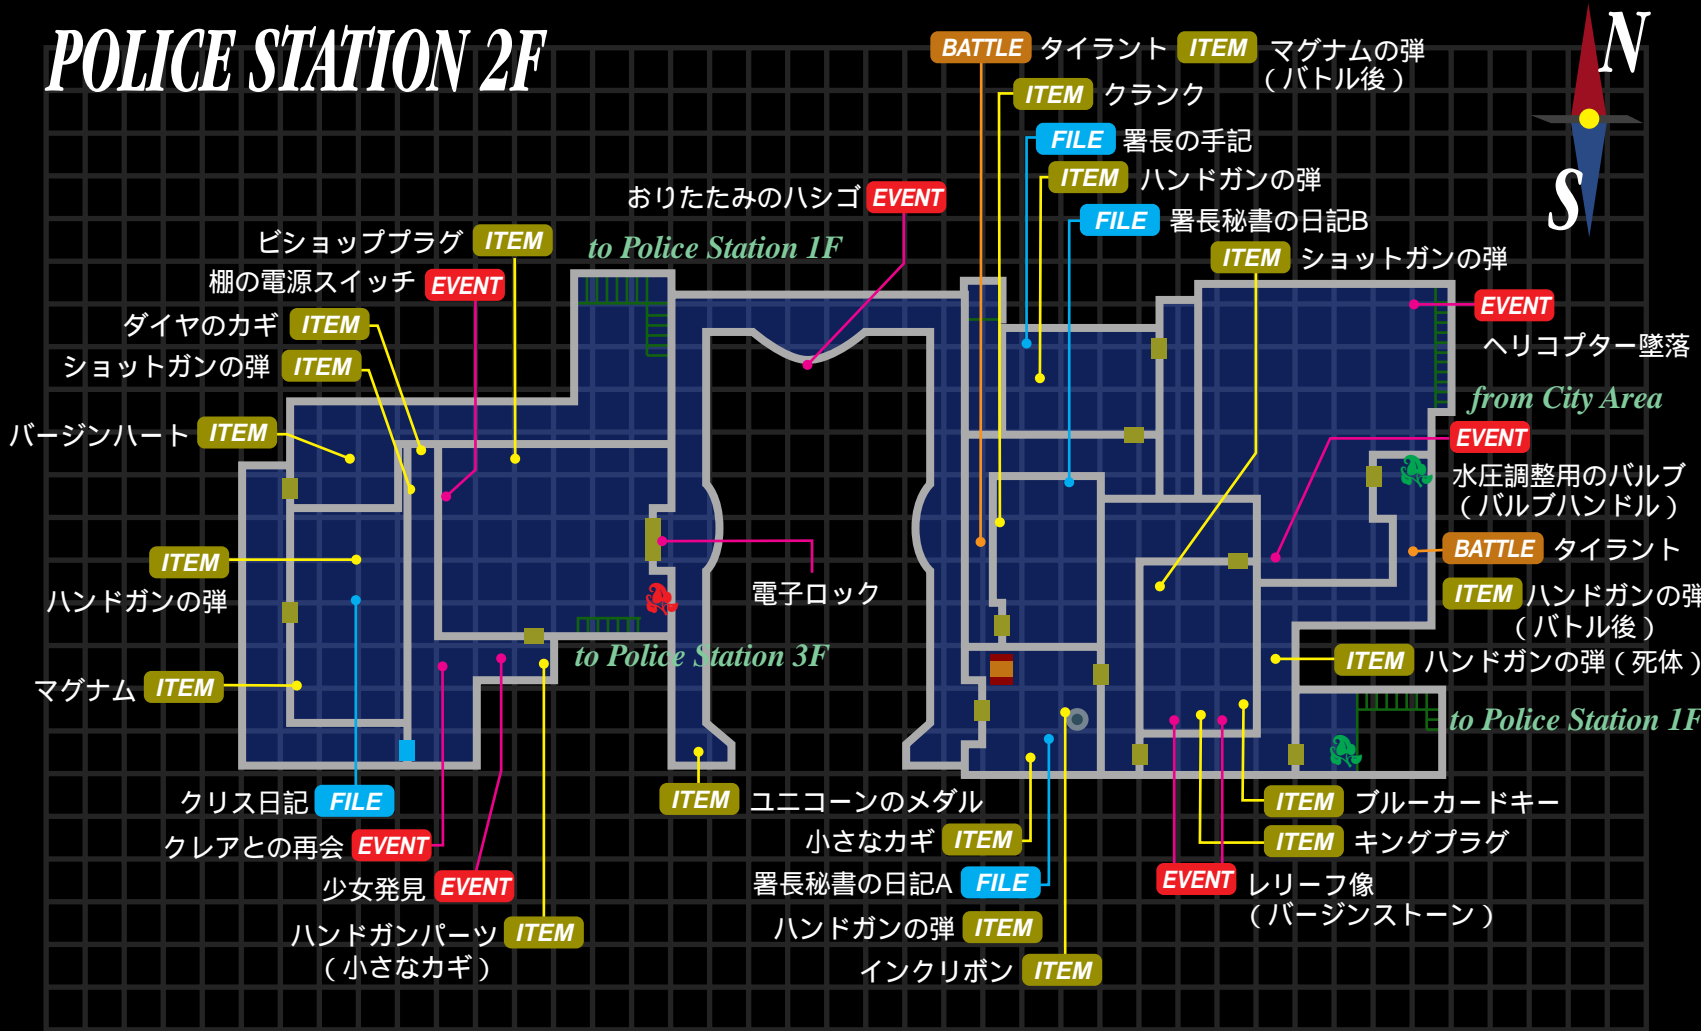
POLICE STATION 2F

BATTLE タイラント ITEM マグナムの弾（バトル後）
ITEM クランク
FILE 署長の手記
ITEM ハンドガンの弾
FILE 署長秘書の日記B
ITEM ショットガンの弾
EVENT ヘリコプター墜落
from City Area
EVENT 水圧調整用のバルブ（バルブハンドル）
BATTLE タイラント
ITEM ハンドガンの弾（バトル後）
ITEM ハンドガンの弾（死体）
to Police Station 1F
ITEM ブルーカードキー
ITEM キングプラグ
EVENT レリーフ像（バージンストーン）

N
S

おりたたみのハシゴ EVENT
to Police Station 1F
ビショッププラグ ITEM
棚の電源スイッチ EVENT
ダイヤのカギ ITEM
ショットガンの弾 ITEM
バージンハート ITEM
ITEM ハンドガンの弾
マグナム ITEM
電子ロック
to Police Station 3F
クリス日記 FILE
クレアとの再会 EVENT
少女発見 EVENT
ハンドガンパーツ ITEM（小さなカギ）
ITEM ユニコーンのメダル
小さなカギ ITEM
署長秘書の日記A FILE
ハンドガンの弾 ITEM
インクリボン ITEM